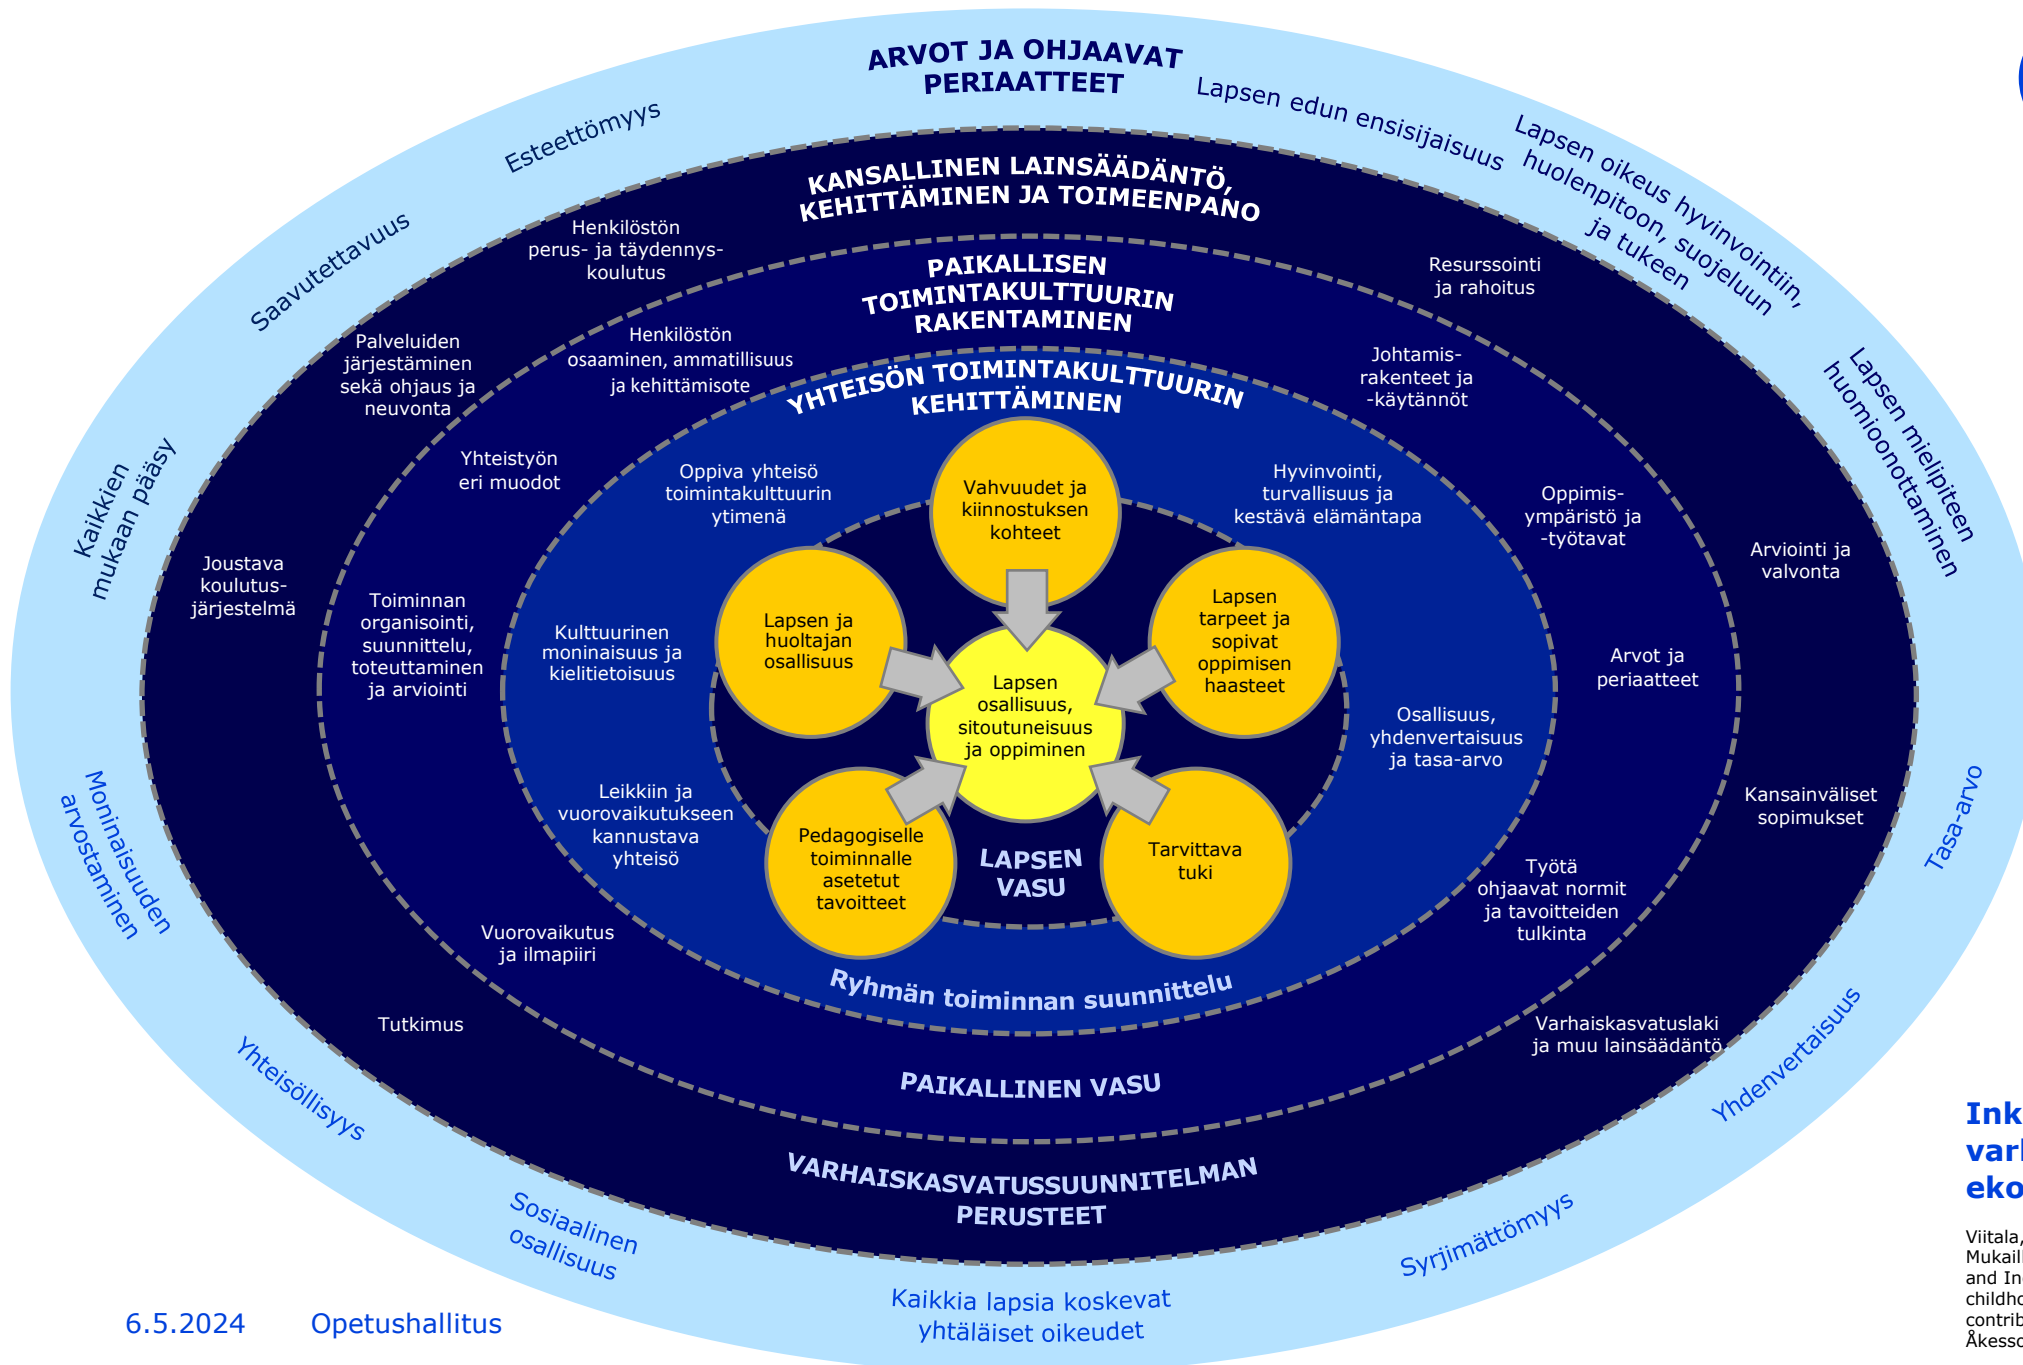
ARVOT JA OHJAAVAT PERIAATTEET

Lapsen edun ensisijaisuus

Lapsen oikeus hyvinvointiin, huolenpitoon, suojeluun ja tukeen

Lapsen mielipiteen huomioonottaminen

Tasa-arvo

Yhdenvertaisuus

Syrjimättömyys

Kaikkia lapsia koskevat yhtäläiset oikeudet

Sosiaalinen osallisuus

Yhteisöllisyys

Moninaisuuden arvostaminen

Kaikkien mukaan pääsy

Saavutettavuus

Esteettömyys

KANSALLINEN LAINSÄÄDÄNTÖ, KEHITTÄMINEN JA TOIMEENPANO

Henkilöstön perus- ja täydennys-koulutus

Resurssointi ja rahoitus

Palveluiden järjestäminen sekä ohjaus ja neuvonta

Joustava koulutus-järjestelmä

Arviointi ja valvonta

Arvot ja periaatteet

Kansainväliset sopimukset

Varhaiskasvatuslaki ja muu lainsäädäntö

Tutkimus

VARHAISKASVATUSSUUNNITELMAN PERUSTEET

PAIKALLISEN TOIMINTAKULTTUURIN RAKENTAMINEN

Henkilöstön osaaminen, ammatillisuus ja kehittämisote

Johtamis-rakenteet ja -käytännöt

Yhteistyön eri muodot

Oppimis-ympäristö ja -työtavat

Toiminnan organisointi, suunnittelu, toteuttaminen ja arviointi

Osallisuus, yhdenvertaisuus ja tasa-arvo

Työtä ohjaavat normit ja tavoitteiden tulkinta

Vuorovaikutus ja ilmapiiri

PAIKALLINEN VASU

YHTEISÖN TOIMINTAKULTTUURIN KEHITTÄMINEN

Oppiva yhteisö toimintakulttuurin ytimenä

Hyvinvointi, turvallisuus ja kestävä elämäntapa

Kulttuurinen moninaisuus ja kielitietoisuus

Leikkiin ja vuorovaikutukseen kannustava yhteisö

Ryhmän toiminnan suunnittelu

Vahvuudet ja kiinnostuksen kohteet

Lapsen ja huoltajan osallisuus

Lapsen tarpeet ja sopivat oppimisen haasteet

Lapsen osallisuus, sitoutuneisuus ja oppiminen

Pedagogiselle toiminnalle asetetut tavoitteet

Tarvittava tuki

LAPSEN VASU

Ink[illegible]
var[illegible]
eko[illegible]

Viitala, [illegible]
Mukail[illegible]
and In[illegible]
childho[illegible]
contrib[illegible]
Åkesso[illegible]

6.5.2024 Opetushallitus